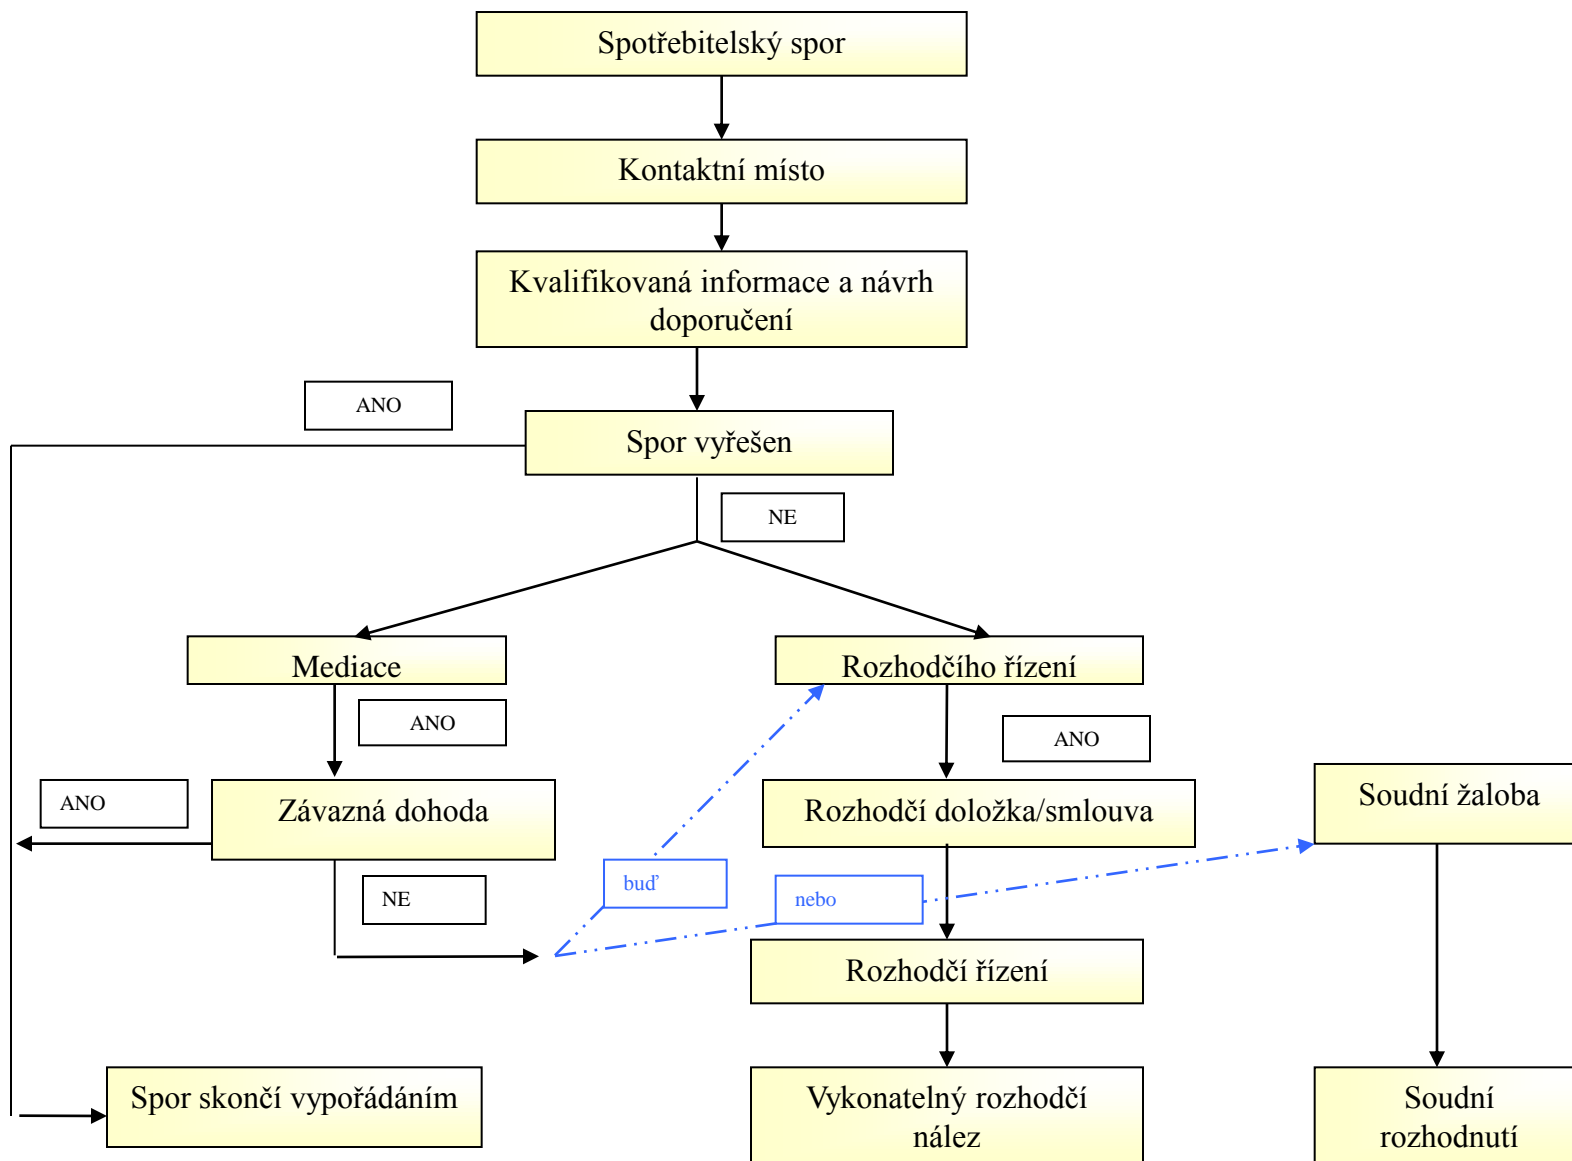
Spotřebitelský spor

Kontaktní místo

Kvalifikovaná informace a návrh doporučení

ANO

Spor vyřešen

NE

Mediace

Rozhodčího řízení

ANO

ANO

ANO

Závazná dohoda

Rozhodčí doložka/smlouva

Soudní žaloba

NE

buď

nebo

Rozhodčí řízení

Spor skončí vypořádáním

Vykonatelný rozhodčí nález

Soudní rozhodnutí